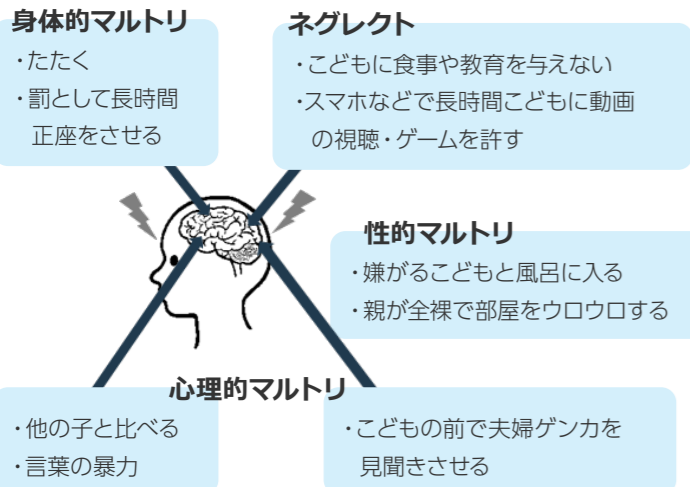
身体的マルトリ
・たたく
・罰として長時間正座をさせる

ネグレクト
・こどもに食事や教育を与えない
・スマホなどで長時間こどもに動画の視聴・ゲームを許す

性的マルトリ
・嫌がるこどもと風呂に入る
・親が全裸で部屋をウロウロする

心理的マルトリ
・他の子と比べる
・言葉の暴力

・こどもの前で夫婦ゲンカを見聞きさせる